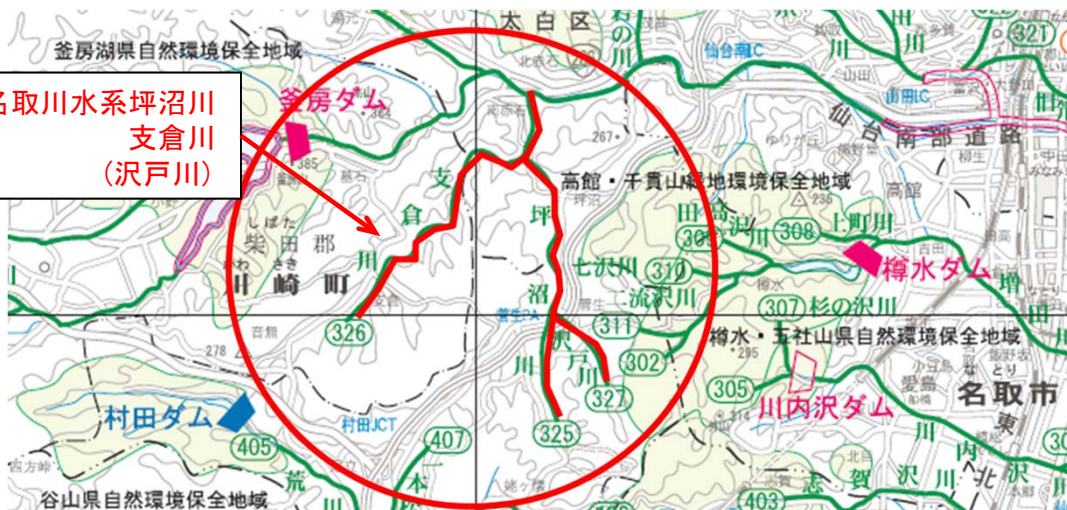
名取川水系坪沼川
支倉川
(沢戸川)

太白区
釜房湖県自然環境保全地域
釜房ダム
385
しばた
柴田郡
かわさき
川崎町
支
倉
川
326
坪
沼
川
高館・千貫山緑地環境保全地域
仙台南IC
山田IC
仙台南部道路
321
308
上町川
樽水ダム
309
七沢川
310
二流沢川
311
307 杉の沢川
沢
戸
川
327
302
樽水・五社山県自然環境保全地域
305
川内沢ダム
名取市
325
407
村田ダム
村田JCT
405
谷山県自然環境保全地域
403
267
278
295